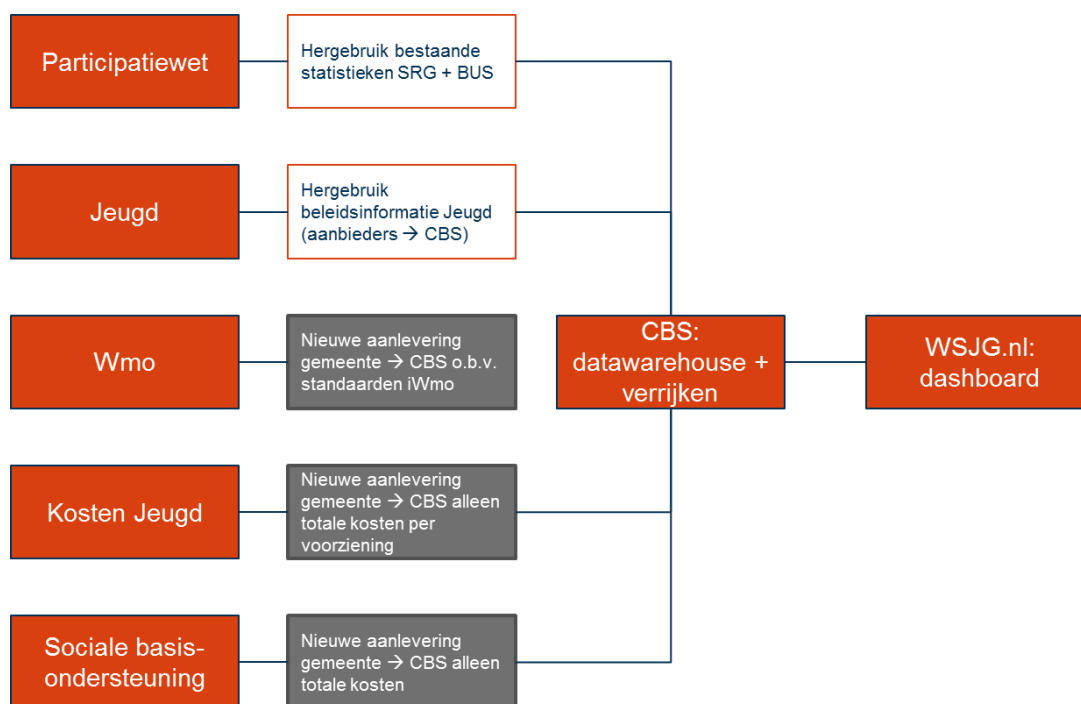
Participatiewet

Hergebruik bestaande statistieken SRG + BUS

Jeugd

Hergebruik beleidsinformatie Jeugd (aanbieders → CBS)

Wmo

Nieuwe aanlevering gemeente → CBS o.b.v. standaarden iWmo

Kosten Jeugd

Nieuwe aanlevering gemeente → CBS alleen totale kosten per voorziening

Sociale basisondersteuning

Nieuwe aanlevering gemeente → CBS alleen totale kosten

CBS: datawarehouse + verrijken

WSJG.nl: dashboard